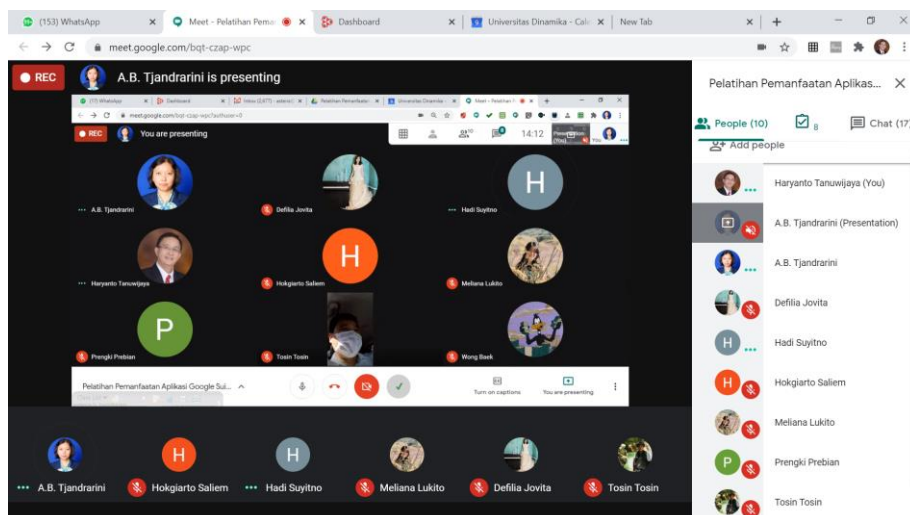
(153) WhatsApp
Meet - Pelatihan Pemar
Dashboard
Universitas Dinamika - Cale
New Tab
meet.google.com/bqt-czap-wpc
REC
A.B. Tjandrarini is presenting
(11) WhatsApp
Dashboard
Inbox (2,677) - adelia
Pelatihan Pemanfaatan
Universitas Dinamika
Meet - Pelatihan P
meet.google.com/bqt-czap-wpc?authuser=0
REC
You are presenting
14:12
A.B. Tjandrarini
Defilia Jovita
Hadi Suyitno
Haryanto Tanuwijaya
Hokgiarto Saliem
Meliana Lukito
Prengki Prebian
Tosin Tosin
Wong Baek
Pelatihan Pemanfaatan Aplikasi Google Sui...
Turn on captions
You are presenting
A.B. Tjandrarini
Hokgiarto Saliem
Hadi Suyitno
Meliana Lukito
Defilia Jovita
Tosin Tosin
Pelatihan Pemanfaatan Aplikas...
People (10)
8
Chat (17
Add people
Haryanto Tanuwijaya (You)
A.B. Tjandrarini (Presentation)
A.B. Tjandrarini
Defilia Jovita
Hadi Suyitno
Hokgiarto Saliem
Meliana Lukito
Prengki Prebian
Tosin Tosin